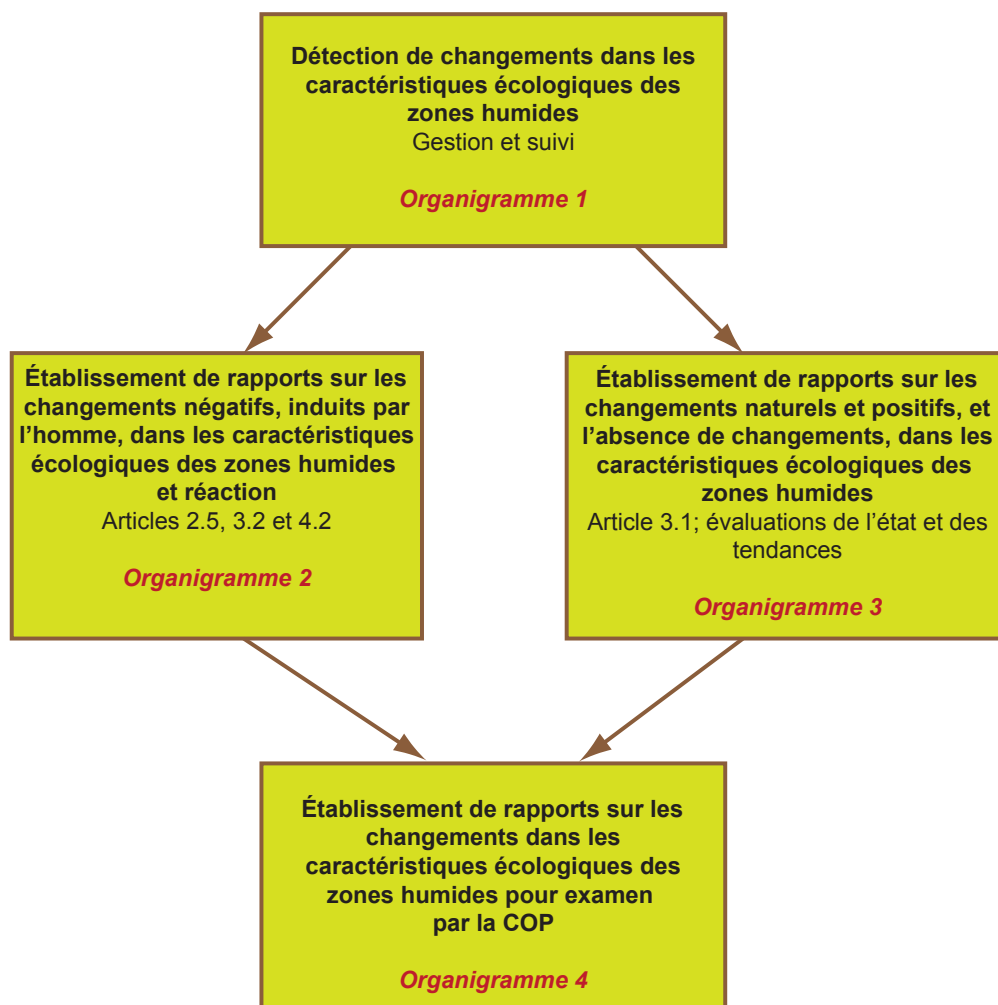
Détection de changements dans les caractéristiques écologiques des zones humides
Gestion et suivi

Organigramme 1

Établissement de rapports sur les changements négatifs, induits par l'homme, dans les caractéristiques écologiques des zones humides et réaction
Articles 2.5, 3.2 et 4.2

Organigramme 2

Établissement de rapports sur les changements naturels et positifs, et l'absence de changements, dans les caractéristiques écologiques des zones humides
Article 3.1; évaluations de l'état et des tendances

Organigramme 3

Établissement de rapports sur les changements dans les caractéristiques écologiques des zones humides pour examen par la COP

Organigramme 4